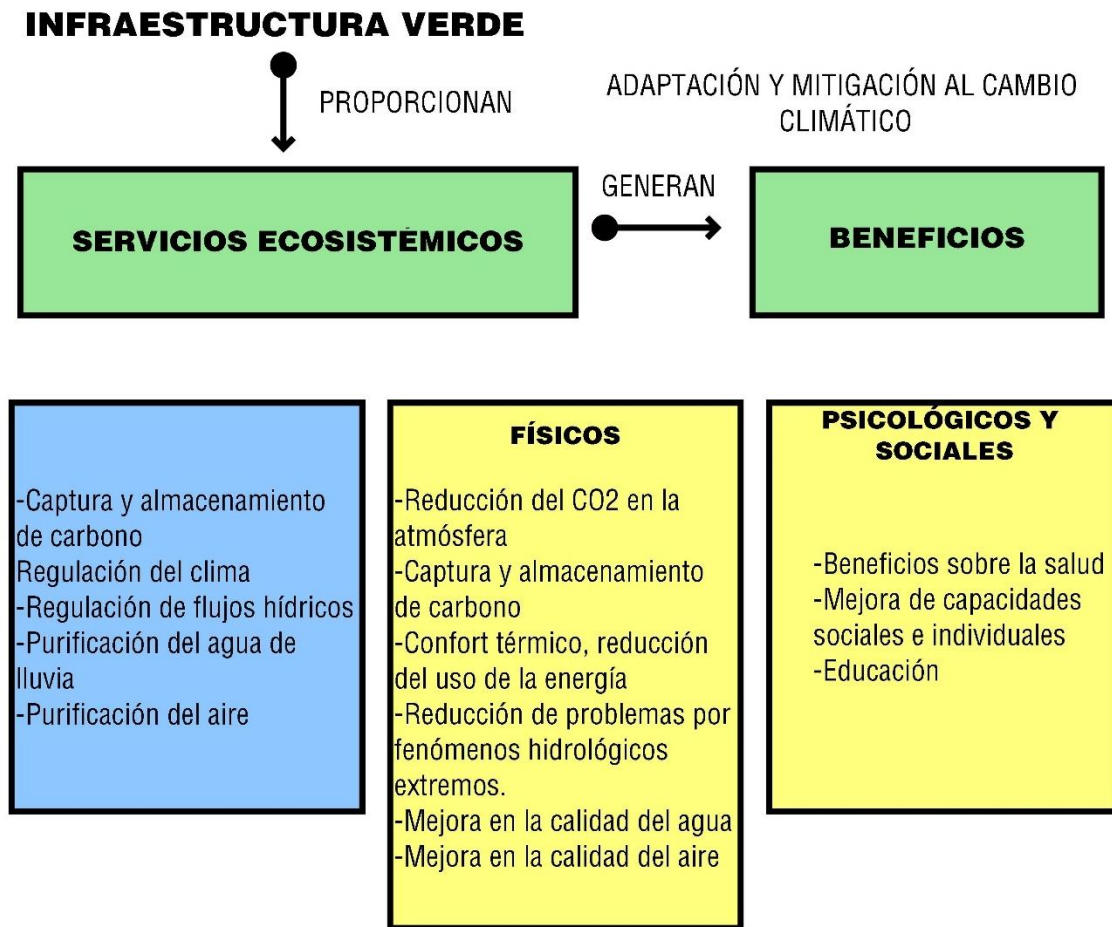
INFRAESTRUCTURA VERDE

PROPORCIONAN

ADAPTACIÓN Y MITIGACIÓN AL CAMBIO CLIMÁTICO

GENERAN

SERVICIOS ECOSISTÉMICOS

BENEFICIOS

-Captura y almacenamiento de carbono
Regulación del clima
-Regulación de flujos hídricos
-Purificación del agua de lluvia
-Purificación del aire

FÍSICOS

-Reducción del CO2 en la atmósfera
-Captura y almacenamiento de carbono
-Confort térmico, reducción del uso de la energía
-Reducción de problemas por fenómenos hidrológicos extremos.
-Mejora en la calidad del agua
-Mejora en la calidad del aire

PSICOLÓGICOS Y SOCIALES

-Beneficios sobre la salud
-Mejora de capacidades sociales e individuales
-Educación